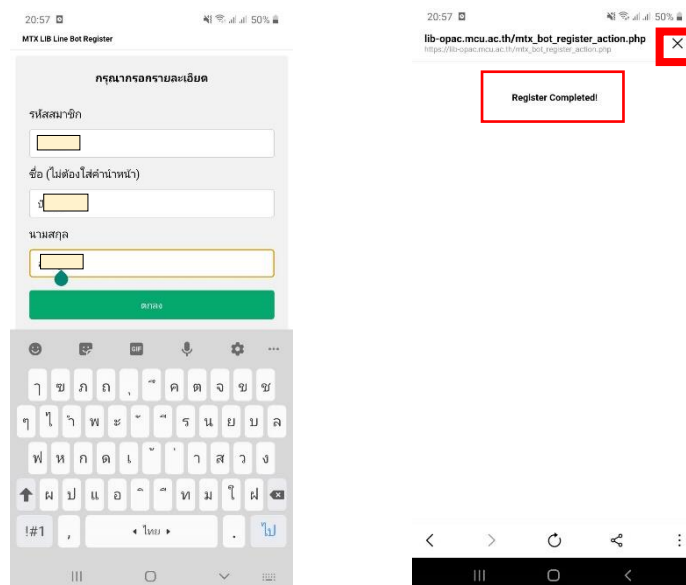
20:57
50%
MTX LIB Line Bot Register

กรุณากรอกรายละเอียด

รหัสสมาชิก

ชื่อ (ไม่ต้องใส่คำนำหน้า)

นามสกุล

ตกลง

GIF

ๅ ข ภ ถ ุ ึ ค ต จ ข ช
ๆ ไ ำ พ ะ ั ี ร น ย บ ล
ฟ ห ก ด เ ้ ่ า ส ว ง
ผ ป แ อ ิ ื ท ม ใ ฝ

!#1 , ◂ ไทย ▸ . ไป

20:57
50%
lib-opac.mcu.ac.th/mtx_bot_register_action.php
https://lib-opac.mcu.ac.th/mtx_bot_register_action.php

Register Completed!